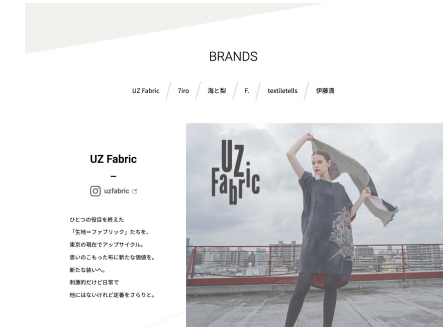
BRANDS

UZ Fabric / 7iro / 海と梨 / F. / textiletells / 伊藤潤

UZ Fabric

–

uzfabric

ひとつの役目を終えた
「生地=ファブリック」たちを、
東京の職人がアップサイクル。
思いのこもった布に新たな価値を。
新たな装いへ。
刺激的だけど日常で
他にはないけれど定番をさらりと。

UZ Fabric